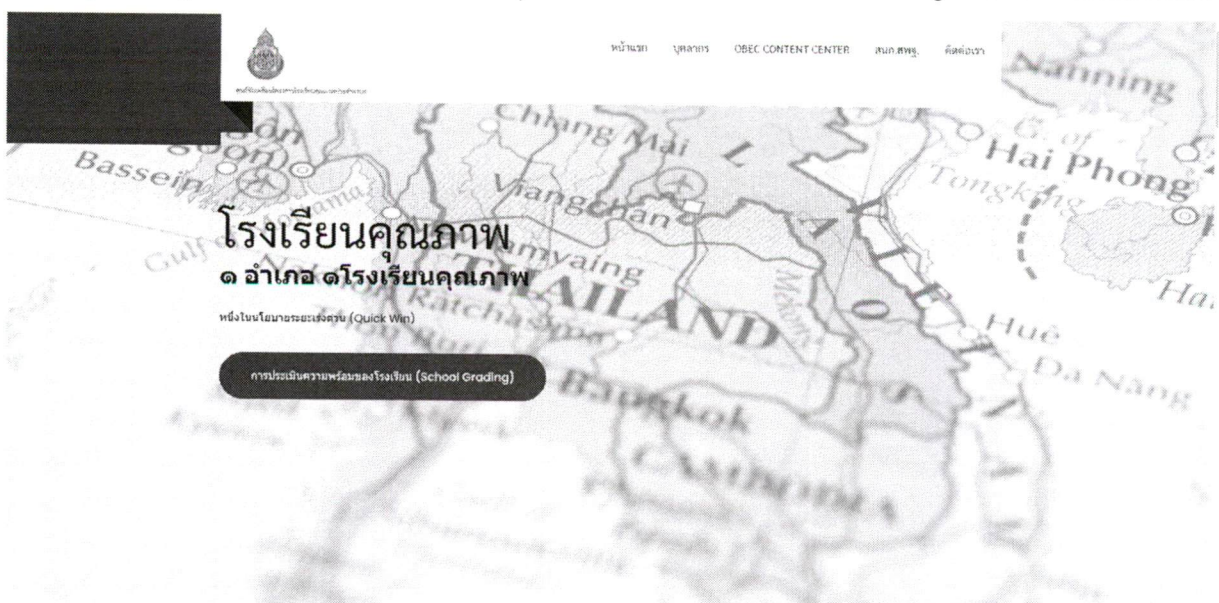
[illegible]

หน้าแรก บุคลากร OBEC CONTENT CENTER สนก.สพฐ. ติดต่อเรา

Nanning
Chiang Mai
Hai Phong
Bassein
Tongking
Viangchan
G. of
Hai

โรงเรียนคุณภาพ
๑ อำเภอ ๑โรงเรียนคุณภาพ

หนึ่งในนโยบายระยะเร่งด่วน (Quick Win)

การประเมินความพร้อมของโรงเรียน (School Grading)

THAILAND
Ratchasima
Hue
Da Nang
Bangkok
CAMBODIA
Mekong
Gulf